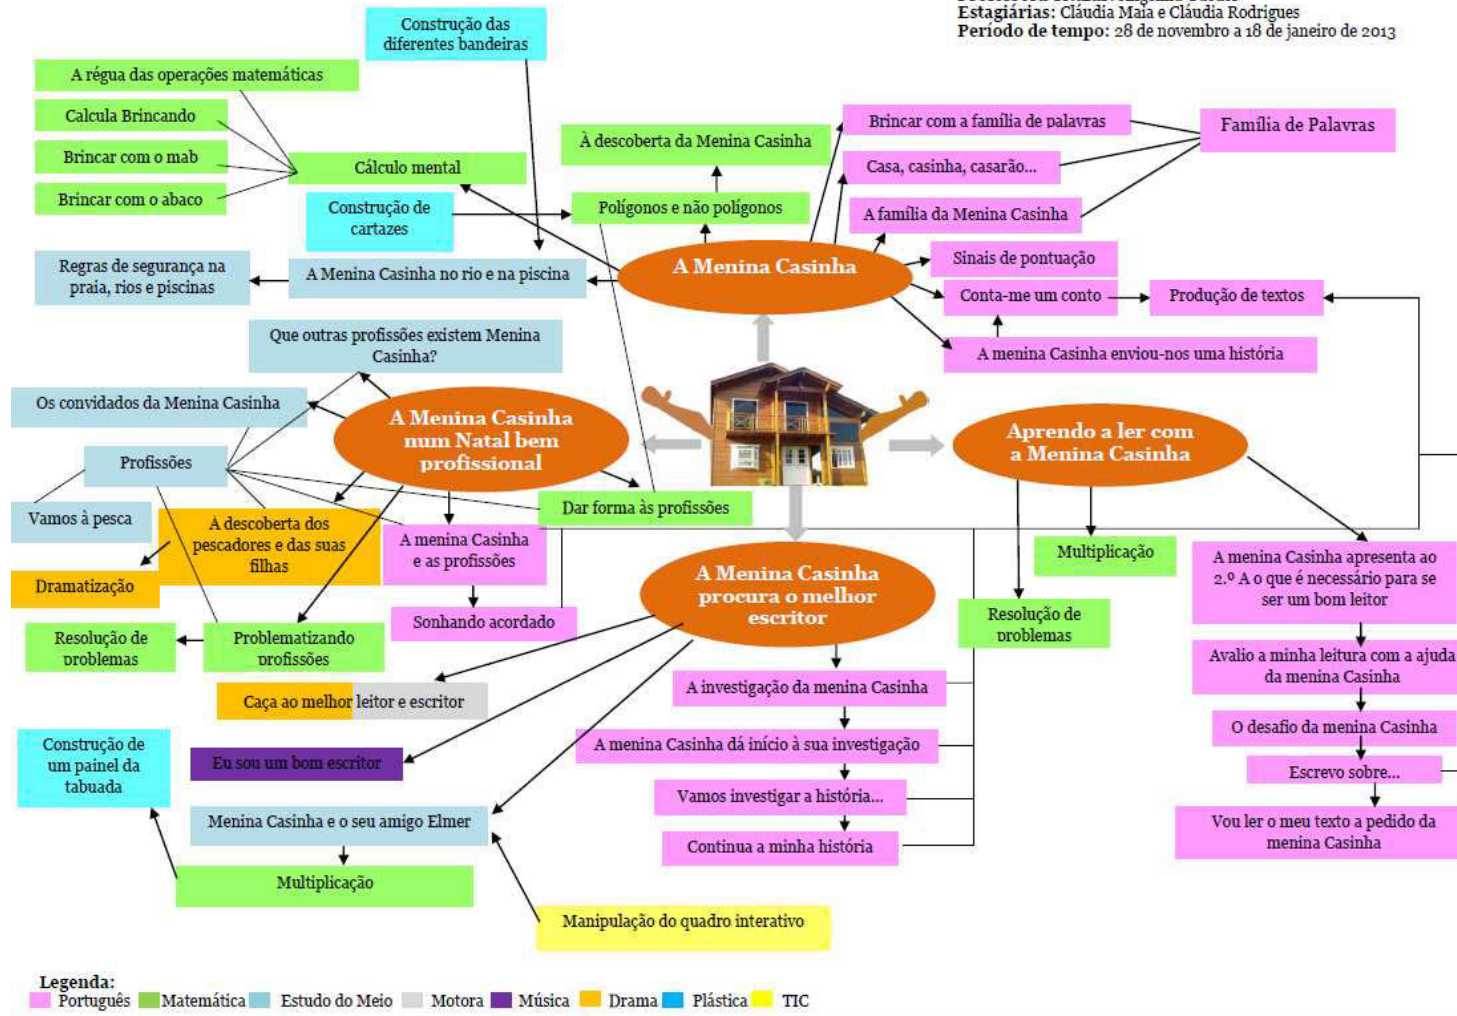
Estagiárias: Cláudia Maia e Cláudia Rodrigues
Período de tempo: 28 de novembro a 18 de janeiro de 2013

Construção das diferentes bandeiras
A régua das operações matemáticas
Calcula Brincando
Brincar com o mab
Brincar com o abaco
Cálculo mental
Construção de cartazes
Polígonos e não polígonos
À descoberta da Menina Casinha
Brincar com a família de palavras
Casa, casinha, casarão...
A família da Menina Casinha
Família de Palavras
Sinais de pontuação
Conta-me um conto
Produção de textos
A menina Casinha enviou-nos uma história
A Menina Casinha
Regras de segurança na praia, rios e piscinas
A Menina Casinha no rio e na piscina
Que outras profissões existem Menina Casinha?
Os convidados da Menina Casinha
A Menina Casinha num Natal bem profissional
Profissões
Vamos à pesca
À descoberta dos pescadores e das suas filhas
A menina Casinha e as profissões
Dar forma às profissões
Dramatização
Sonhando acordado
Resolução de problemas
Problematizando profissões
Aprendo a ler com a Menina Casinha
Multiplicação
Resolução de problemas
A menina Casinha apresenta ao 2.º A o que é necessário para se ser um bom leitor
Avalio a minha leitura com a ajuda da menina Casinha
O desafio da menina Casinha
Escrevo sobre...
Vou ler o meu texto a pedido da menina Casinha
A Menina Casinha procura o melhor escritor
Caça ao melhor leitor e escritor
A investigação da menina Casinha
A menina Casinha dá início à sua investigação
Vamos investigar a história...
Continua a minha história
Construção de um painel da tabuada
Eu sou um bom escritor
Menina Casinha e o seu amigo Elmer
Multiplicação
Manipulação do quadro interativo

Legenda:
Português Matemática Estudo do Meio Motora Música Drama Plástica TIC